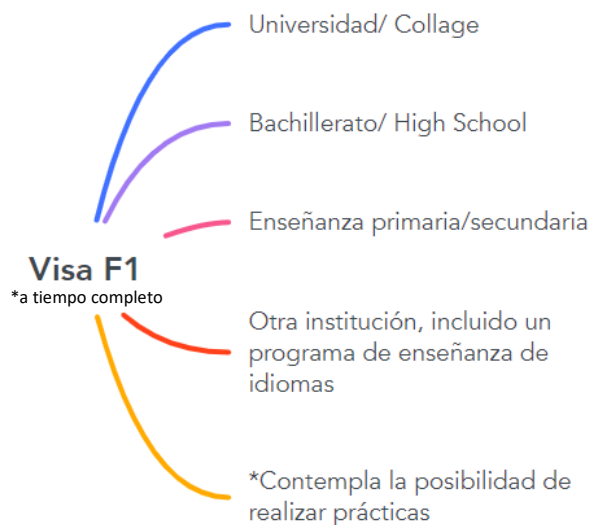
Universidad/ Collage

Bachillerato/ High School

Enseñanza primaria/secundaria

Visa F1
*a tiempo completo

Otra institución, incluido un programa de enseñanza de idiomas

*Contempla la posibilidad de realizar prácticas